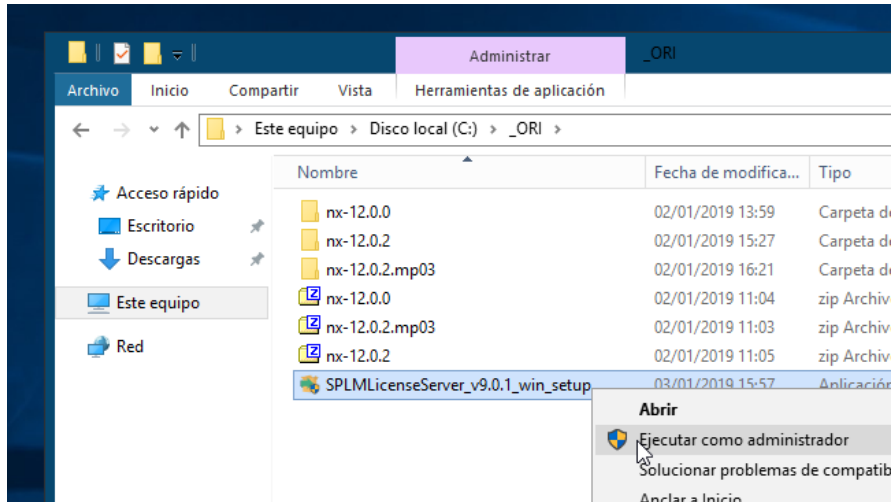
Administrar
_ORI

Archivo
Inicio
Compartir
Vista
Herramientas de aplicación

> Este equipo > Disco local (C:) > _ORI >

Acceso rápido
Escritorio
Descargas
Este equipo
Red

| Nombre | Fecha de modifica... | Tipo |
|---|---|---|
| nx-12.0.0 | 02/01/2019 13:59 | Carpeta de |
| nx-12.0.2 | 02/01/2019 15:27 | Carpeta de |
| nx-12.0.2.mp03 | 02/01/2019 16:21 | Carpeta de |
| nx-12.0.0 | 02/01/2019 11:04 | zip Archiv |
| nx-12.0.2.mp03 | 02/01/2019 11:03 | zip Archiv |
| nx-12.0.2 | 02/01/2019 11:05 | zip Archiv |
| SPLMLicenseServer_v9.0.1_win_setup | 03/01/2019 15:57 | Aplicación |

Abrir
Ejecutar como administrador
Solucionar problemas de compatib
Anclar a Inicio